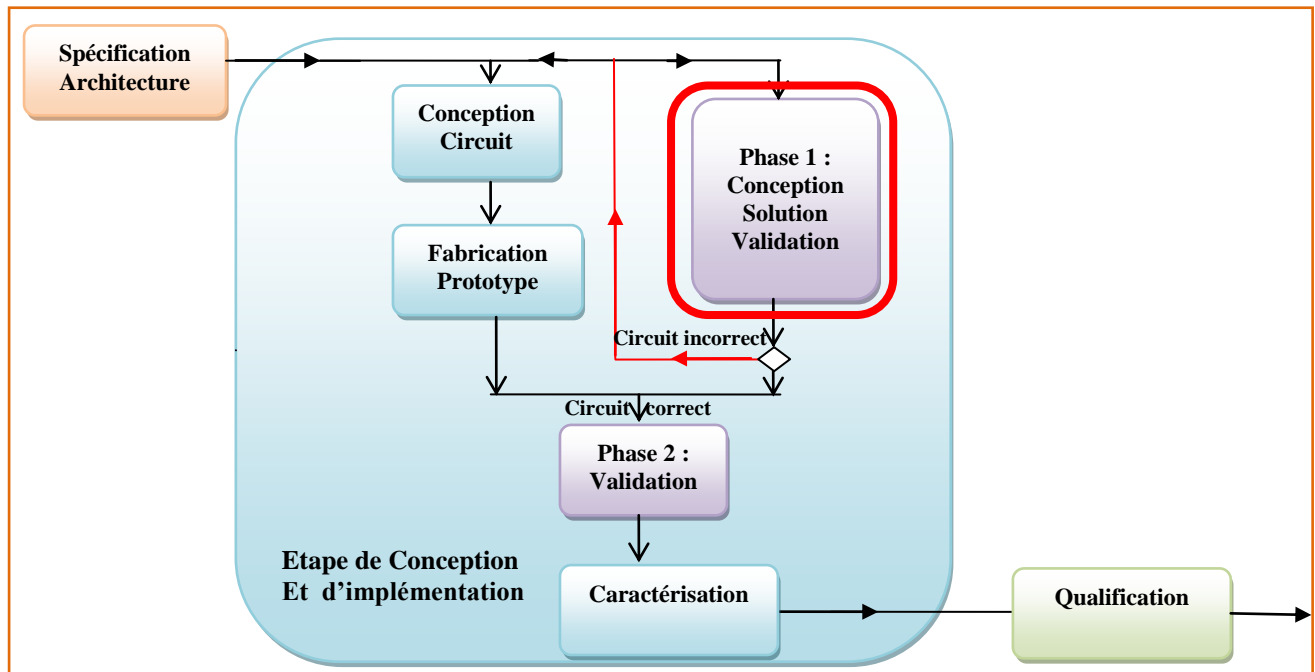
Spécification Architecture

Conception Circuit

Fabrication Prototype

Phase 1 : Conception Solution Validation

Circuit incorrect

Circuit correct

Phase 2 : Validation

Etape de Conception Et d'implémentation

Caractérisation

Qualification